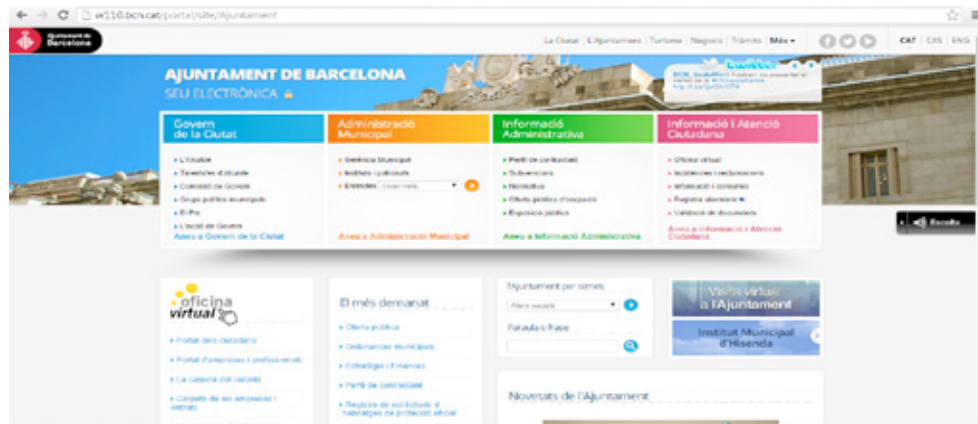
w110.bcn.cat/portal/site/Ajuntament

Ajuntament de Barcelona

La Ciutat | L'Ajuntament | Turisme | Negocis | Tràmits | Més ▾

CAT | CAS | ENG

AJUNTAMENT DE BARCELONA
SEU ELECTRÒNICA

twitter

Govern de la Ciutat
» L'Alcalde
» Tinents d'Alcalde
» Comissió de Govern
» Grups polítics municipals
» El Ple
» L'accés al Govern
Accés a Govern de la Ciutat

Administració Municipal
» Gerència Municipal
» Instituts i patronats
» Entitats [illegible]
Accés a Administració Municipal

Informació Administrativa
» Perfil de contractant
» Subvencions
» Normativa
» Oferta pública d'ocupació
» Exposició pública
Accés a Informació Administrativa

Informació i Atenció Ciutadana
» Oficina virtual
» Incidències i reclamacions
» Informació i consultes
» Registre electrònic
» Validació de documents
Accés a Informació i Atenció Ciutadana

◀ Escolta

oficina virtual
» Portal dels ciutadans
» Portal d'empreses i professionals
» La carpeta del ciutadà
» Carpeta de les empreses i entitats

El més demanat
» Oferta pública
» Ordenances municipals
» Estratègia i Finances
» Perfil de contractant
» Registre de sol·licituds d'habitatges de protecció oficial

Ajuntament per temes
Altres recursos

Paraula o frase

Visita virtual a l'Ajuntament

Institut Municipal d'Hisenda

Novetats de l'Ajuntament